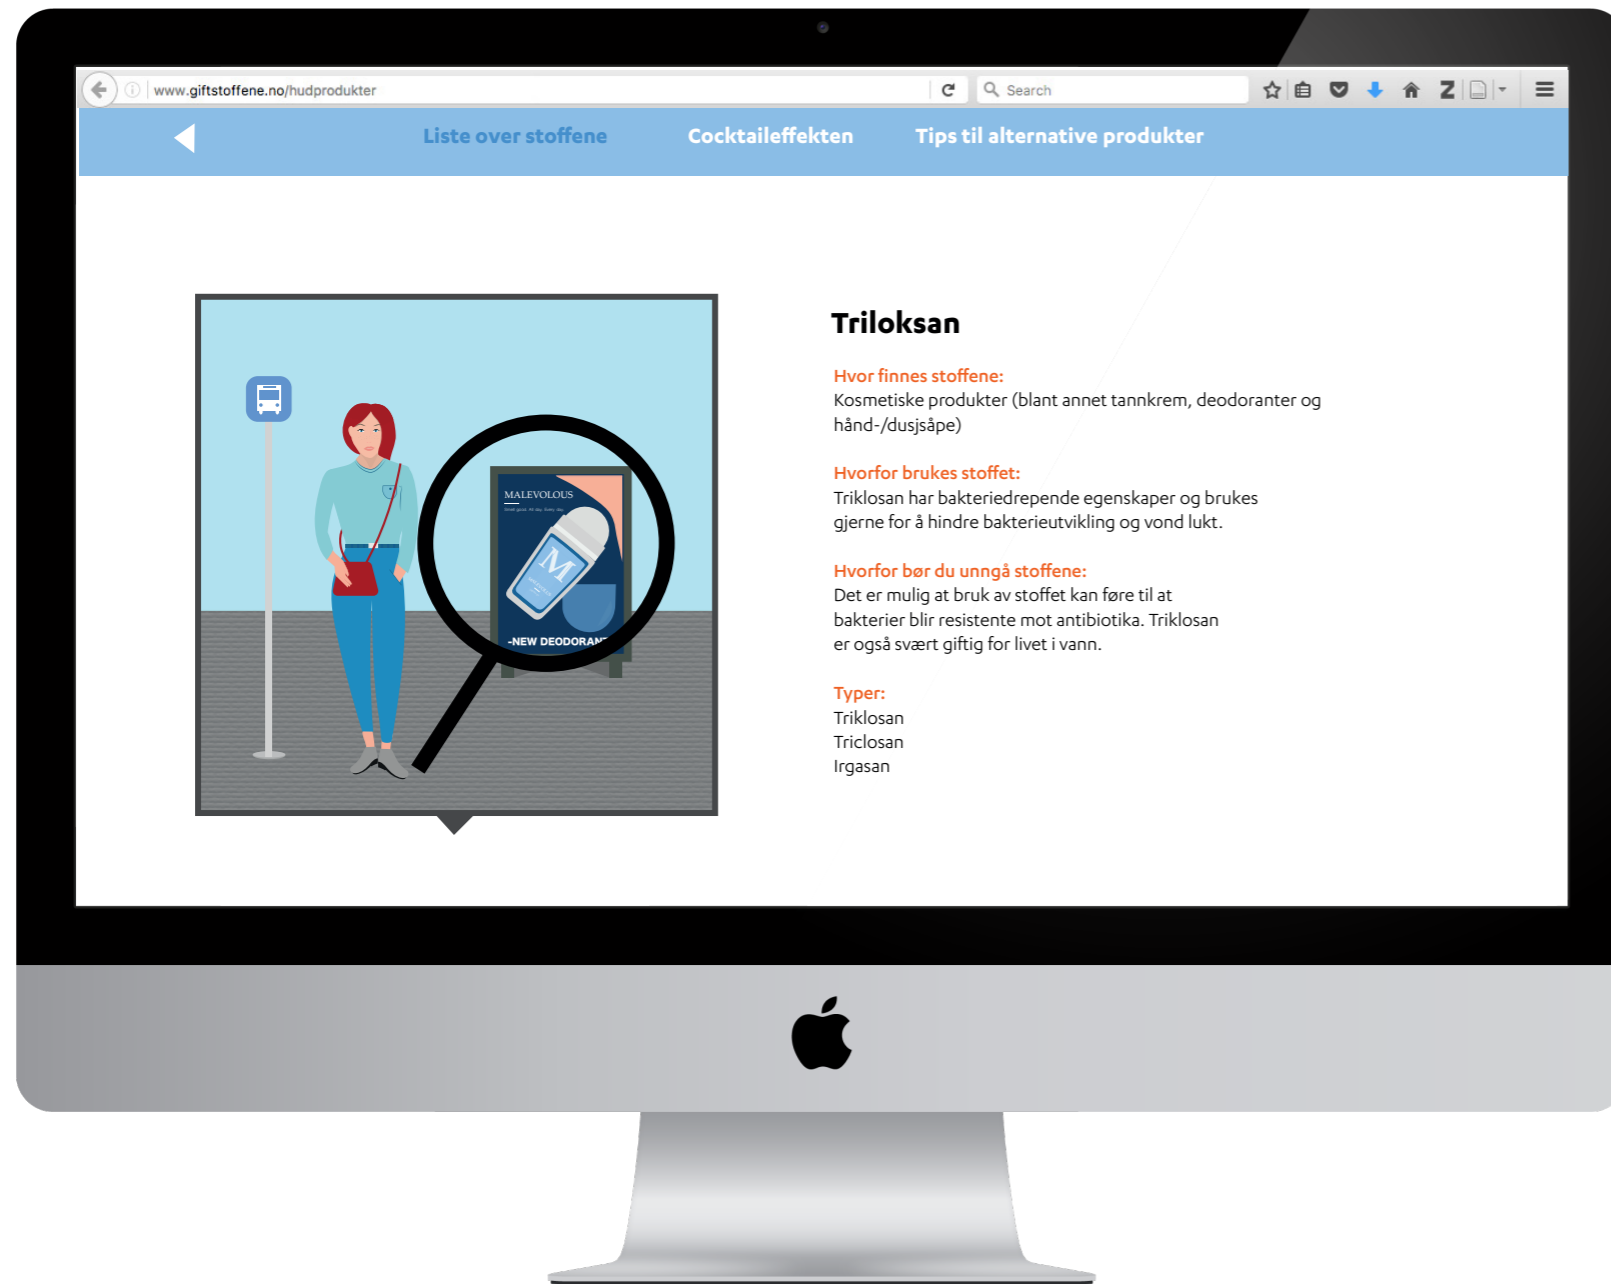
www.giftstoffene.no/hudprodukter

Search

Liste over stoffene

Cocktaileffekten

Tips til alternative produkter

MALEVOLOUS

M

-NEW DEODORAN

Triloksan

Hvor finnes stoffene:
Kosmetiske produkter (blant annet tannkrem, deodoranter og hånd-/dusjsåpe)

Hvorfor brukes stoffet:
Triklosan har bakteriedrepende egenskaper og brukes gjerne for å hindre bakterieutvikling og vond lukt.

Hvorfor bør du unngå stoffene:
Det er mulig at bruk av stoffet kan føre til at bakterier blir resistente mot antibiotika. Triklosan er også svært giftig for livet i vann.

Typer:
Triklosan
Triclosan
Irgasan